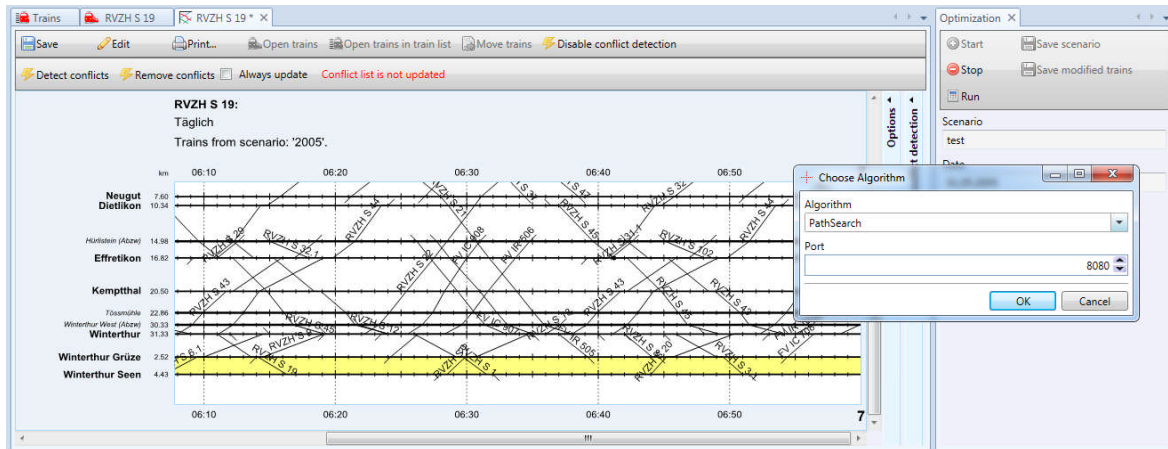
Trains | RVZH S 19 | RVZH S 19 * ×

Save | Edit | Print... | Open trains | Open trains in train list | Move trains | Disable conflict detection

Detect conflicts | Remove conflicts | Always update | Conflict list is not updated

RVZH S 19:
Täglich
Trains from scenario: '2005'.

km 06:10 06:20 06:30 06:40 06:50

Neugut 7.60
Dietlikon 10.34
Hürlistein (Abzw) 14.98
Effretikon 16.82
Kemptthal 20.50
Tössmühle 22.86
Winterthur West (Abzw) 30.33
Winterthur 31.33
Winterthur Grüze 2.52
Winterthur Seen 4.43

RVZH S 29 | RVZH S 35.1 | RVZH S 24 | RVZH S 21 | RVZH S 43 | RVZH S 32 | FV IC 608 | FV IR 606 | RVZH S 31.1 | RVZH S 102 | RVZH S 45 | RVZH S 44 | RVZH S 12 | RVZH S 35 | FV IC 607 | RVZH S 8 | FV IR 505 | RVZH S 20 | RVZH S 42 | FV IC 706 | RVZH S 19 | RVZH S 1 | RVZH S 31 | S 8.1

06:10 06:20 06:30 06:40 06:50 7

Options | Conflict detection

Optimization ×
Start | Save scenario
Stop | Save modified trains
Run
Scenario
test
Date

Choose Algorithm
Algorithm
PathSearch
Port
8080
OK | Cancel